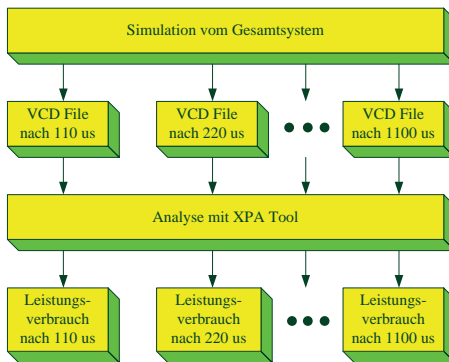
Simulation vom Gesamtsystem

VCD File nach 110 us

VCD File nach 220 us

VCD File nach 1100 us

Analyse mit XPA Tool

Leistungsverbrauch nach 110 us

Leistungsverbrauch nach 220 us

Leistungsverbrauch nach 1100 us